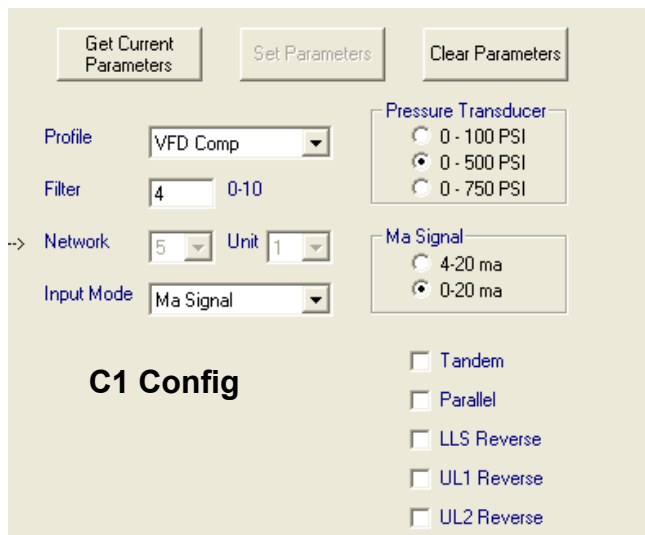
Get Current Parameters

Set Parameters

Clear Parameters

Profile VFD Comp

Filter 4 0-10

--> Network 5 Unit 1

Input Mode Ma Signal

Pressure Transducer
0 - 100 PSI
0 - 500 PSI
0 - 750 PSI

Ma Signal
4-20 ma
0-20 ma

C1 Config

Tandem
Parallel
LLS Reverse
UL1 Reverse
UL2 Reverse